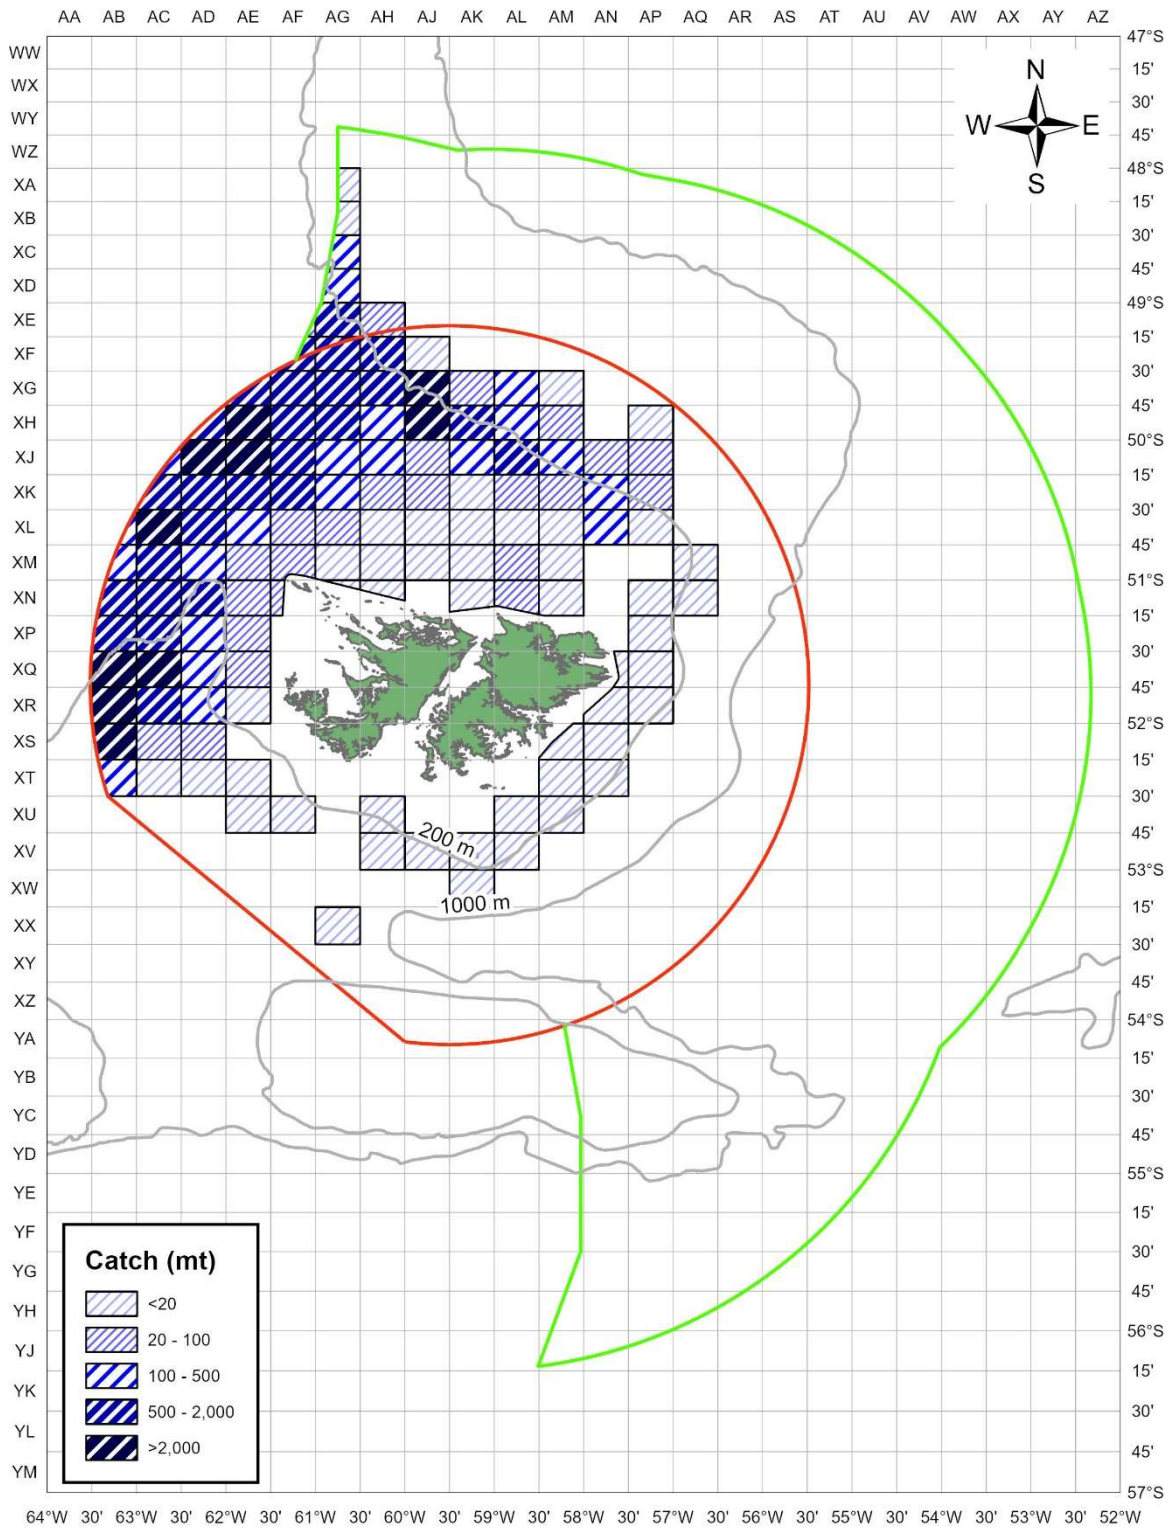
AA AB AC AD AE AF AG AH AJ AK AL AM AN AP AQ AR AS AT AU AV AW AX AY AZ

WW WX WY WZ XA XB XC XD XE XF XG XH XJ XK XL XM XN XP XQ XR XS XT XU XV XW XX XY XZ YA YB YC YD YE YF YG YH YJ YK YL YM

47°S
15'
30'
45'
48°S
15'
30'
45'
49°S
15'
30'
45'
50°S
15'
30'
45'
51°S
15'
30'
45'
52°S
15'
30'
45'
53°S
15'
30'
45'
54°S
15'
30'
45'
55°S
15'
30'
45'
56°S
15'
30'
45'
57°S

N
W E
S

200 m
1000 m

Catch (mt)
<20
20 - 100
100 - 500
500 - 2,000
>2,000

64°W 30' 63°W 30' 62°W 30' 61°W 30' 60°W 30' 59°W 30' 58°W 30' 57°W 30' 56°W 30' 55°W 30' 54°W 30' 53°W 30' 52°W